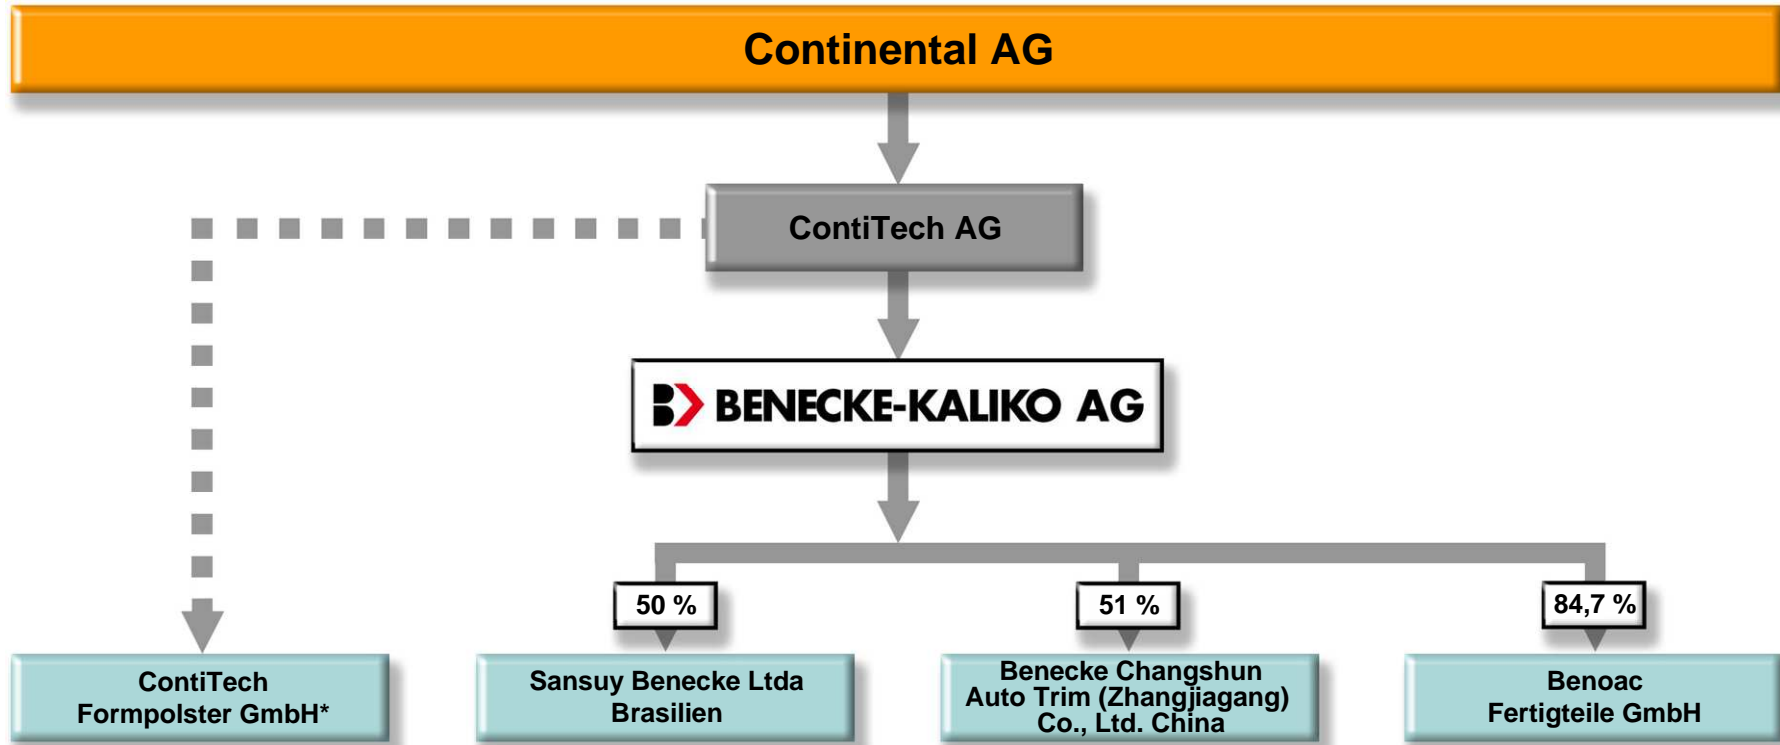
Continental AG

ContiTech AG

BENECKE-KALIKO AG

50 %

51 %

84,7 %

ContiTech Formpolster GmbH*

Sansuy Benecke Ltda Brasilien

Benecke Changshun Auto Trim (Zhangjiagang) Co., Ltd. China

Benoac Fertigteile GmbH